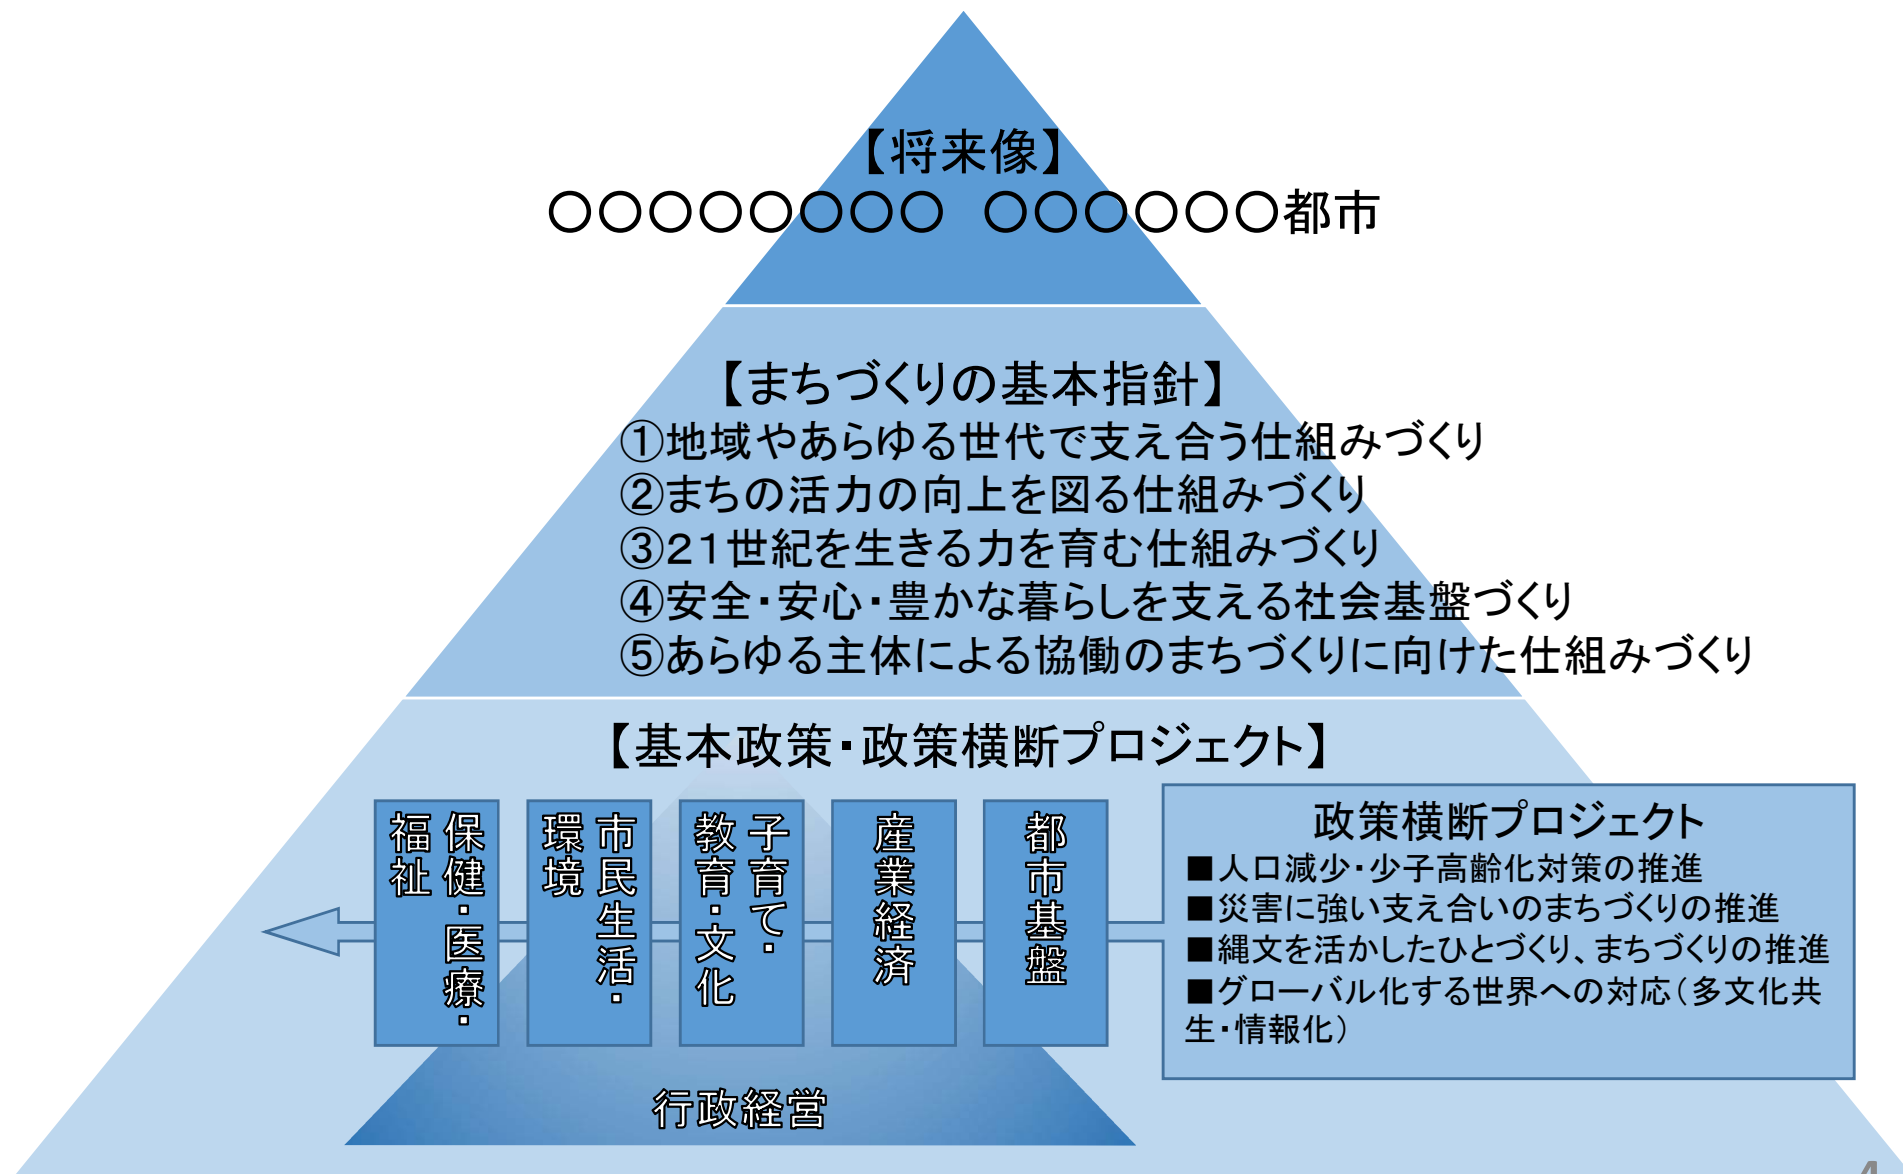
【将来像】
○○○○○○○○　○○○○○○○都市

【まちづくりの基本指針】
①地域やあらゆる世代で支え合う仕組みづくり
②まちの活力の向上を図る仕組みづくり
③21世紀を生きる力を育む仕組みづくり
④安全・安心・豊かな暮らしを支える社会基盤づくり
⑤あらゆる主体による協働のまちづくりに向けた仕組みづくり

【基本政策・政策横断プロジェクト】

保健・医療・福祉

市民生活・環境

子育て・教育・文化

産業経済

都市基盤

政策横断プロジェクト
■人口減少・少子高齢化対策の推進
■災害に強い支え合いのまちづくりの推進
■縄文を活かしたひとづくり、まちづくりの推進
■グローバル化する世界への対応（多文化共生・情報化）

行政経営